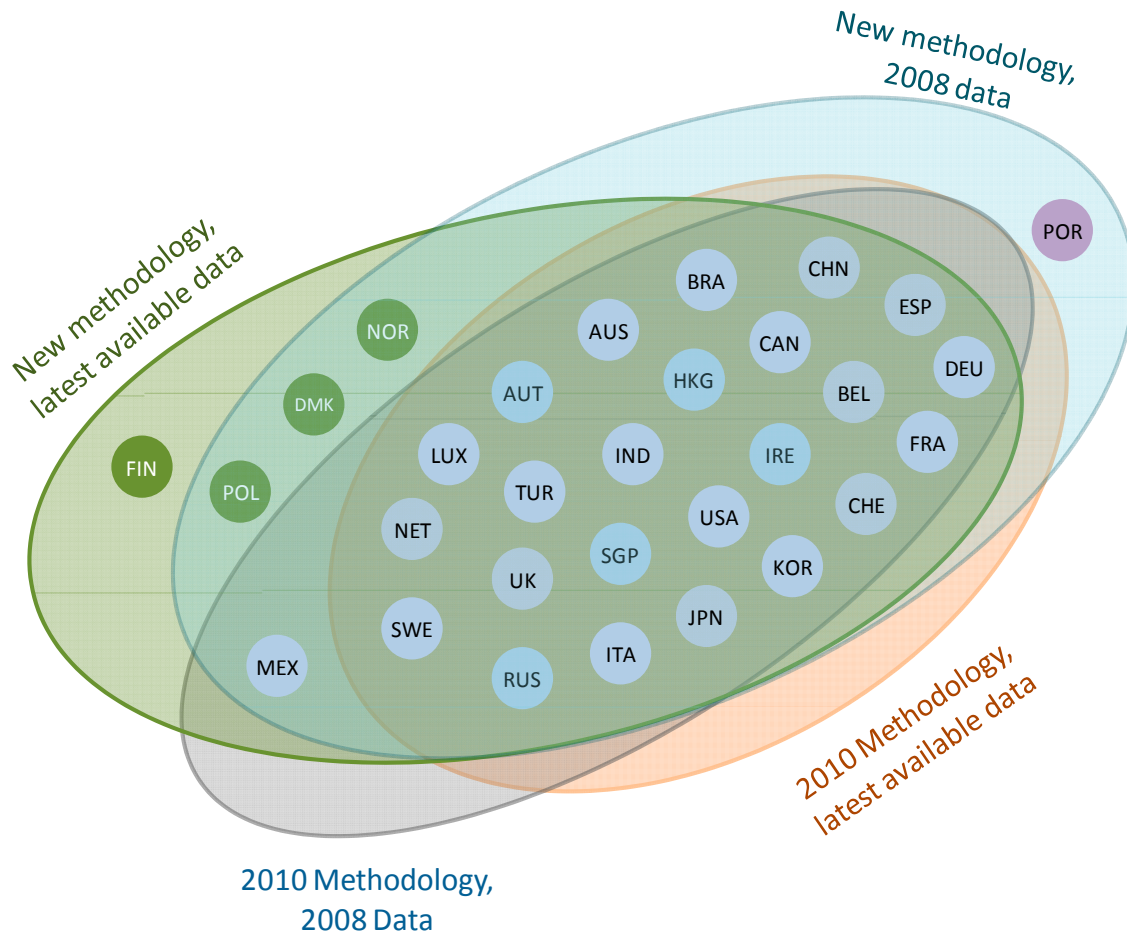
New methodology, 2008 data

New methodology, latest available data

POR

BRA

CHN

ESP

NOR

AUS

CAN

DEU

DMK

AUT

HKG

BEL

FIN

LUX

IND

IRE

FRA

POL

TUR

NET

USA

CHE

SGP

UK

KOR

SWE

JPN

MEX

ITA

RUS

2010 Methodology, latest available data

2010 Methodology, 2008 Data